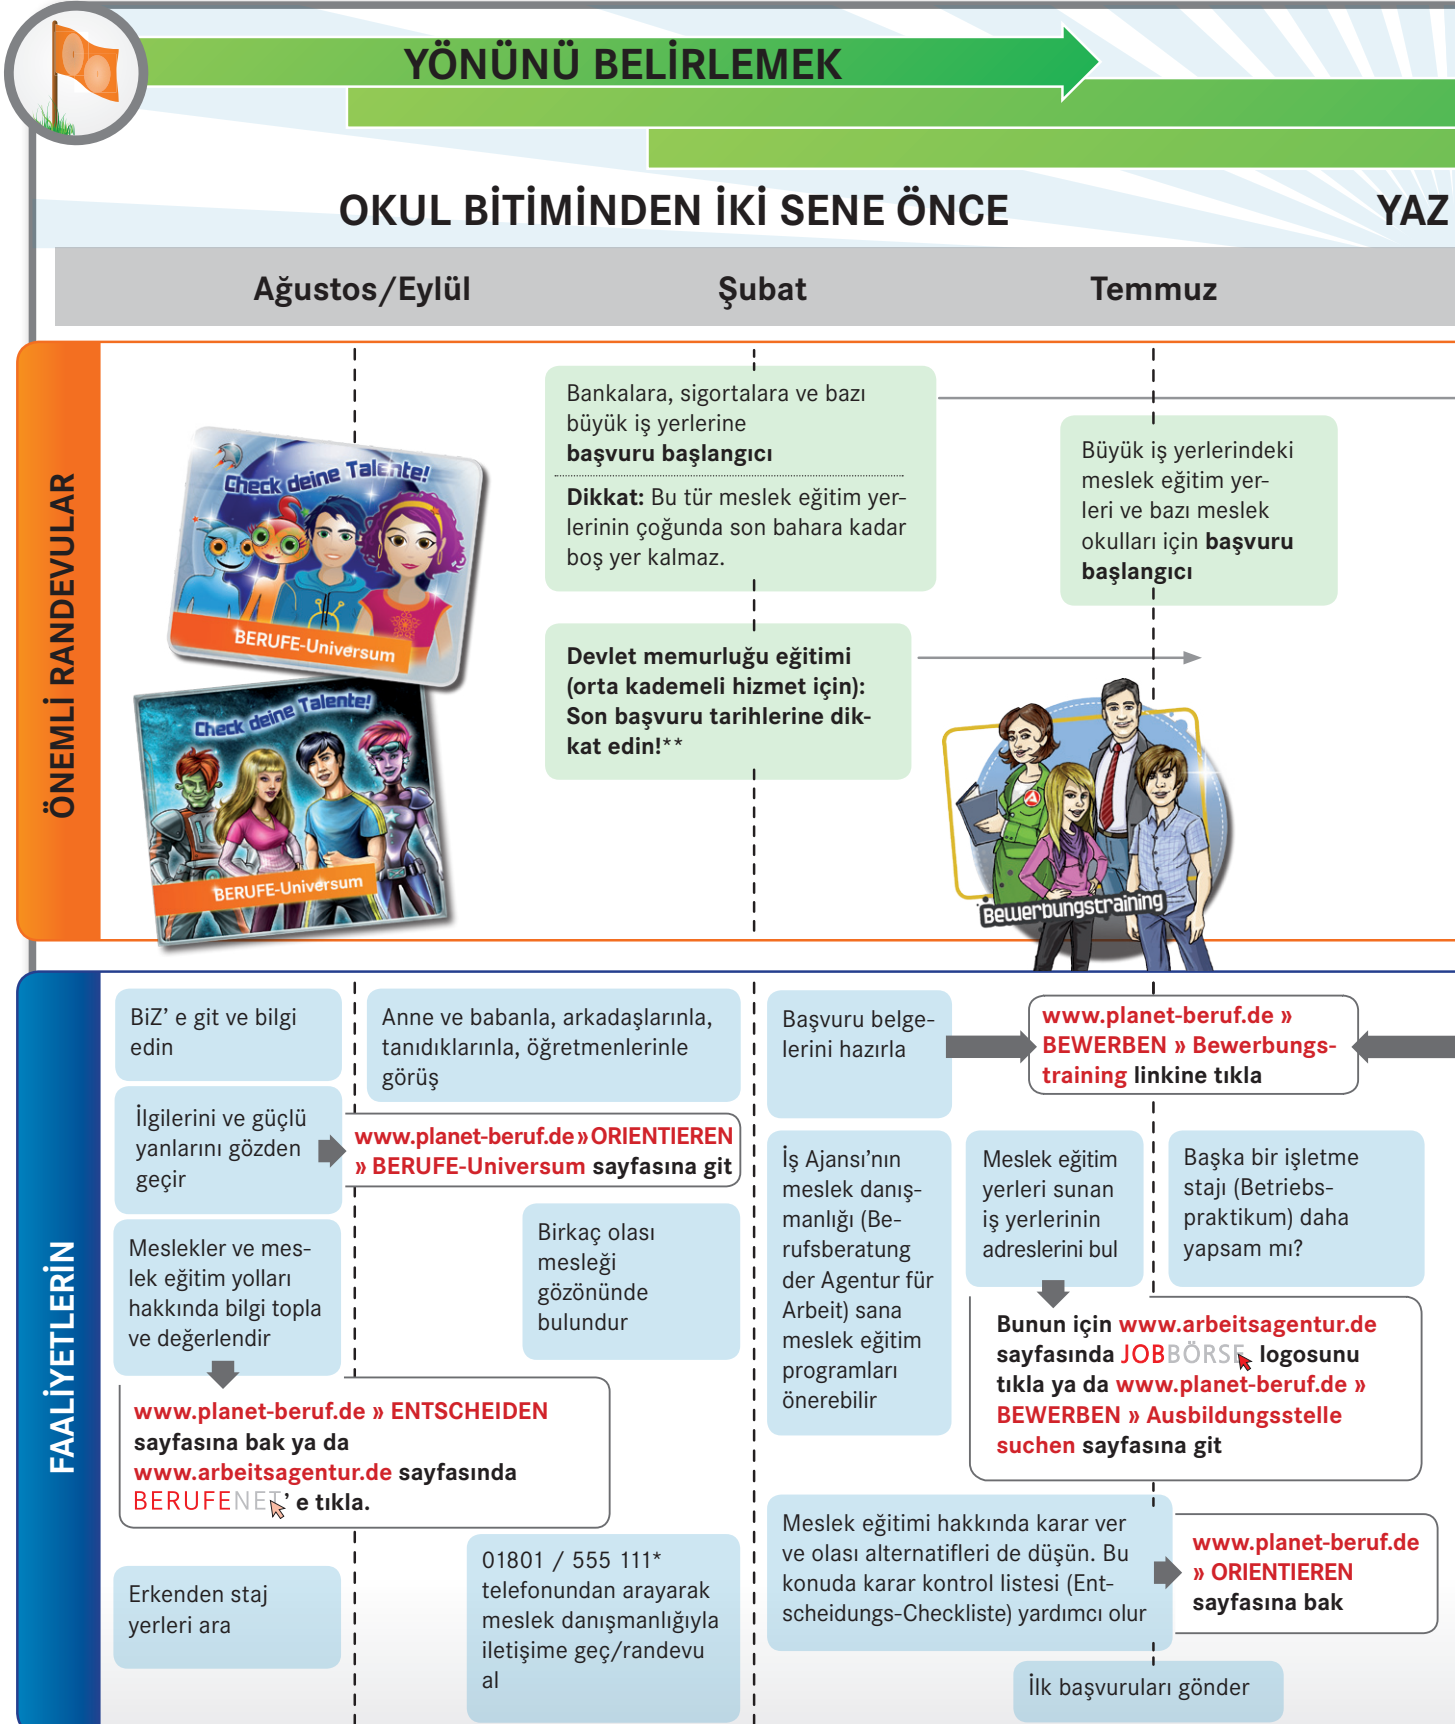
YÖNÜNÜ BELİRLEMEK

OKUL BİTİMİNDEN İKİ SENE ÖNCE

YAZ

Ağustos/Eylül

Şubat

Temmuz

ÖNEMLİ RANDEVULAR

Check deine Talente!
BERUFE-Universum

Check deine Talente!
BERUFE-Universum

Bankalara, sigortalara ve bazı büyük iş yerlerine **başvuru başlangıcı**

**Dikkat:** Bu tür meslek eğitim yerlerinin çoğunda son bahara kadar boş yer kalmaz.

Büyük iş yerlerindeki meslek eğitim yerleri ve bazı meslek okulları için **başvuru başlangıcı**

**Devlet memurluğu eğitimi (orta kademeli hizmet için): Son başvuru tarihlerine dikkat edin!\*\***

Bewerbungstraining

FAALİYETLERİN

BiZ' e git ve bilgi edin

Anne ve babanla, arkadaşlarınla, tanıdıklarınla, öğretmenlerinle görüş

Başvuru belgelerini hazırla

www.planet-beruf.de » BEWERBEN » Bewerbungstraining **linkine tıkla**

İlgilerini ve güçlü yanlarını gözden geçir

www.planet-beruf.de » ORIENTIEREN » BERUFE-Universum **sayfasına git**

İş Ajansı'nın meslek danışmanlığı (Berufsberatung der Agentur für Arbeit) sana meslek eğitim programları önerebilir

Meslek eğitim yerleri sunan iş yerlerinin adreslerini bul

Başka bir işletme stajı (Betriebspraktikum) daha yapsam mı?

Meslekler ve meslek eğitim yolları hakkında bilgi topla ve değerlendir

Birkaç olası mesleği gözönünde bulundur

**Bunun için** www.arbeitsagentur.de **sayfasında** JOBBÖRSE **logosunu tıkla ya da** www.planet-beruf.de » BEWERBEN » Ausbildungsstelle suchen **sayfasına git**

www.planet-beruf.de » ENTSCHEIDEN **sayfasına bak ya da** www.arbeitsagentur.de **sayfasında** BERUFENET**' e tıkla.**

Meslek eğitimi hakkında karar ver ve olası alternatifleri de düşün. Bu konuda karar kontrol listesi (Entscheidungs-Checkliste) yardımcı olur

www.planet-beruf.de » ORIENTIEREN **sayfasına bak**

Erkenden staj yerleri ara

01801 / 555 111\* telefonundan arayarak meslek danışmanlığıyla iletişime geç/randevu al

İlk başvuruları gönder